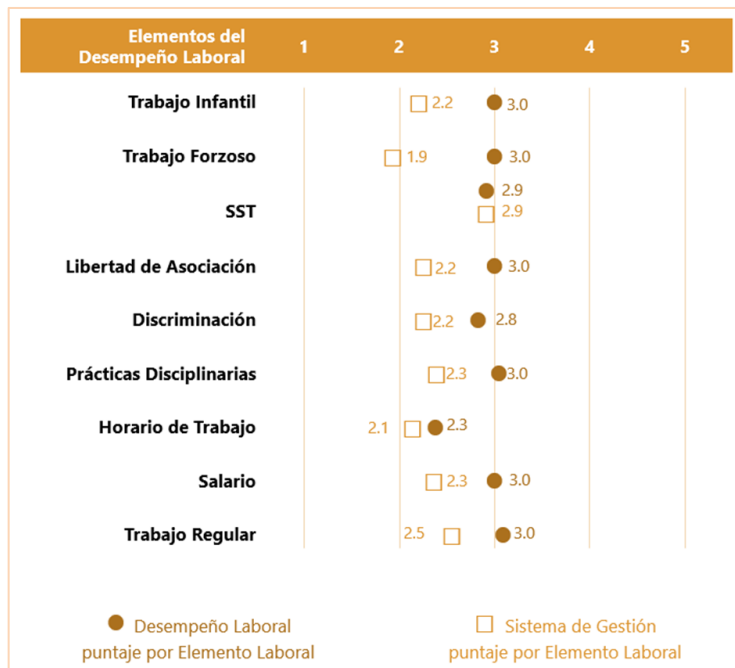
| Elementos del Desempeño Laboral | 1 | 2 | 3 | 4 | 5 |
|---|---|---|---|---|---|
| Trabajo Infantil | | 2.2 | 3.0 | | |
| Trabajo Forzoso | | 1.9 | 3.0 | | |
| SST | | | 2.9 / 2.9 | | |
| Libertad de Asociación | | 2.2 | 3.0 | | |
| Discriminación | | 2.2 | 2.8 | | |
| Prácticas Disciplinarias | | 2.3 | 3.0 | | |
| Horario de Trabajo | | 2.1 / 2.3 | | | |
| Salario | | 2.3 | 3.0 | | |
| Trabajo Regular | | 2.5 | 3.0 | | |

Desempeño Laboral puntaje por Elemento Laboral

Sistema de Gestión puntaje por Elemento Laboral